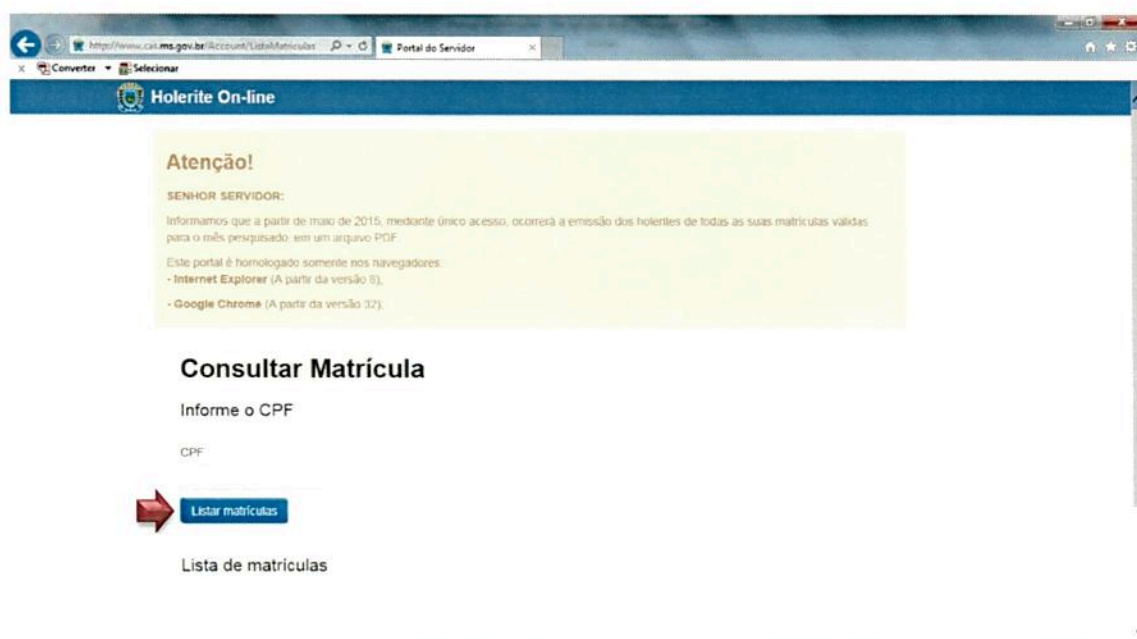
http://www.cat.ms.gov.br/Account/ListaMatriculas

Portal do Servidor

Converter ▾ Selecionar

Holerite On-line

Atenção!

SENHOR SERVIDOR:

Informamos que a partir de maio de 2015, mediante único acesso, ocorrerá a emissão dos holerites de todas as suas matrículas válidas para o mês pesquisado, em um arquivo PDF.

Este portal é homologado somente nos navegadores:
- Internet Explorer (A partir da versão 8);

- Google Chrome (A partir da versão 32).

Consultar Matrícula

Informe o CPF

CPF

Listar matrículas

Lista de matrículas